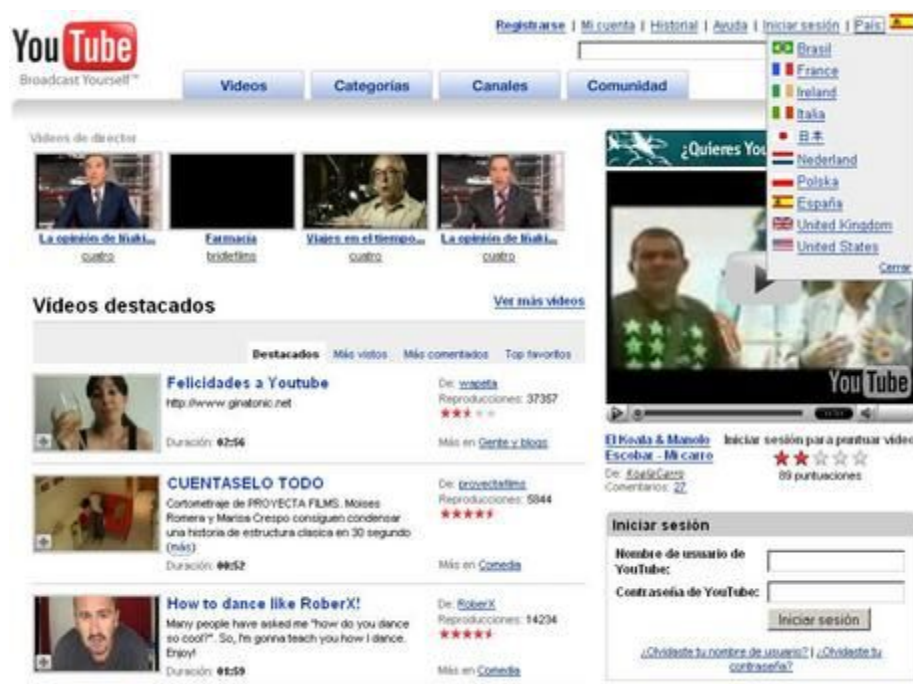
You Tube
Broadcast Yourself™

Registrarse | Mi cuenta | Historial | Ayuda | Iniciar sesión | País:

Brasil
France
Ireland
Italia
日本
Nederland
Polska
España
United Kingdom
United States
Cerrar

Videos | Categorías | Canales | Comunidad

Videos de director

La opinión de Iñaki... cuatro
Farmacia bridefilms
Viajes en el tiempo... cuatro
La opinión de Iñaki... cuatro

¿Quieres You

You Tube

El Koala & Manolo Escobar - Mi carro
De: KoalaCarro
Comentarios: 27

Iniciar sesión para puntuar video
89 puntuaciones

Videos destacados
Ver más videos

Destacados | Más vistos | Más comentados | Top favoritos

Felicidades a Youtube
http://www.ginatonic.net
Duración: 02:56
De: wapeta
Reproducciones: 37357
Más en Gente y blogs

CUENTASELO TODO
Cortometraje de PROYECTA FILMS. Moises Romera y Marisa Crespo consiguen condensar una historia de estructura clasica en 30 segundo (más)
Duración: 00:52
De: proyectafilms
Reproducciones: 5844
Más en Comedia

How to dance like RoberX!
Many people have asked me "how do you dance so cool?". So, I'm gonna teach you how I dance. Enjoy!
Duración: 01:59
De: RoberX
Reproducciones: 14234
Más en Comedia

Iniciar sesión
Nombre de usuario de YouTube:
Contraseña de YouTube:
Iniciar sesión
¿Olvidaste tu nombre de usuario? | ¿Olvidaste tu contraseña?